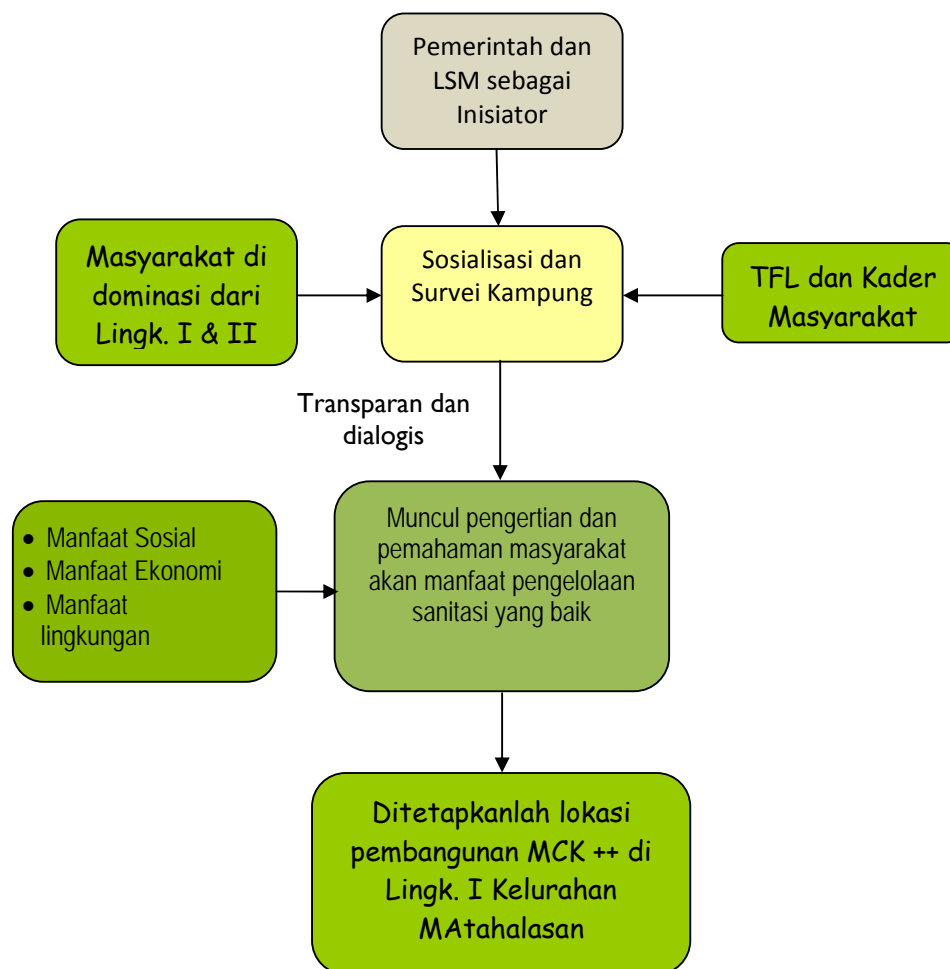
Pemerintah dan LSM sebagai Inisiator

Masyarakat di dominasi dari Lingk. I & II

Sosialisasi dan Survei Kampung

TFL dan Kader Masyarakat

Transparan dan dialogis

- Manfaat Sosial
- Manfaat Ekonomi
- Manfaat lingkungan

Muncul pengertian dan pemahaman masyarakat akan manfaat pengelolaan sanitasi yang baik

Ditetapkanlah lokasi pembangunan MCK ++ di Lingk. I Kelurahan MAtahalasan